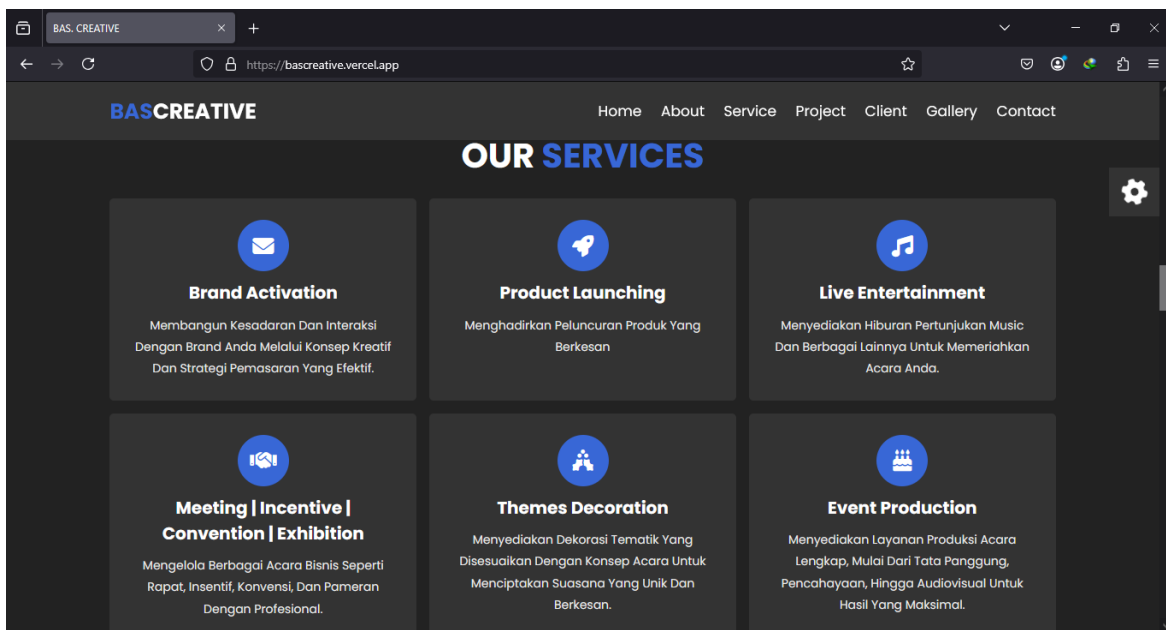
BAS. CREATIVE

https://bascreative.vercel.app

BASCREATIVE

Home About Service Project Client Gallery Contact

OUR SERVICES

Brand Activation

Membangun Kesadaran Dan Interaksi Dengan Brand Anda Melalui Konsep Kreatif Dan Strategi Pemasaran Yang Efektif.

Product Launching

Menghadirkan Peluncuran Produk Yang Berkesan

Live Entertainment

Menyediakan Hiburan Pertunjukan Music Dan Berbagai Lainnya Untuk Memeriahkan Acara Anda.

Meeting | Incentive | Convention | Exhibition

Mengelola Berbagai Acara Bisnis Seperti Rapat, Insentif, Konvensi, Dan Pameran Dengan Profesional.

Themes Decoration

Menyediakan Dekorasi Tematik Yang Disesuaikan Dengan Konsep Acara Untuk Menciptakan Suasana Yang Unik Dan Berkesan.

Event Production

Menyediakan Layanan Produksi Acara Lengkap, Mulai Dari Tata Panggung, Pencahayaan, Hingga Audiovisual Untuk Hasil Yang Maksimal.